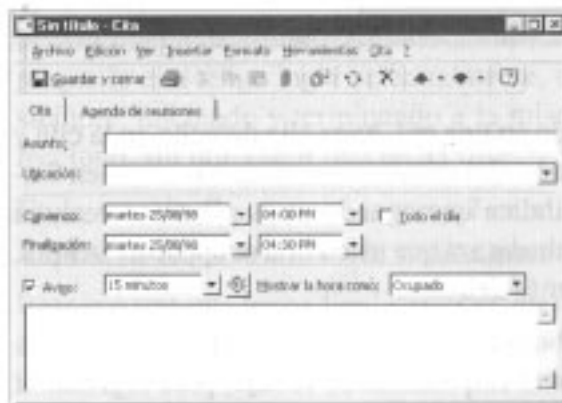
Sin título - Cita

Archivo Edición Ver Insertar Formato Herramientas Cita ?

Guardar y cerrar

Cita | Agenda de reuniones

Asunto:

Ubicación:

Comienzo: martes 25/08/98 04:00 PM Todo el día

Finalización: martes 25/08/98 04:30 PM

Aviso: 15 minutos Mostrar la hora como: Ocupado